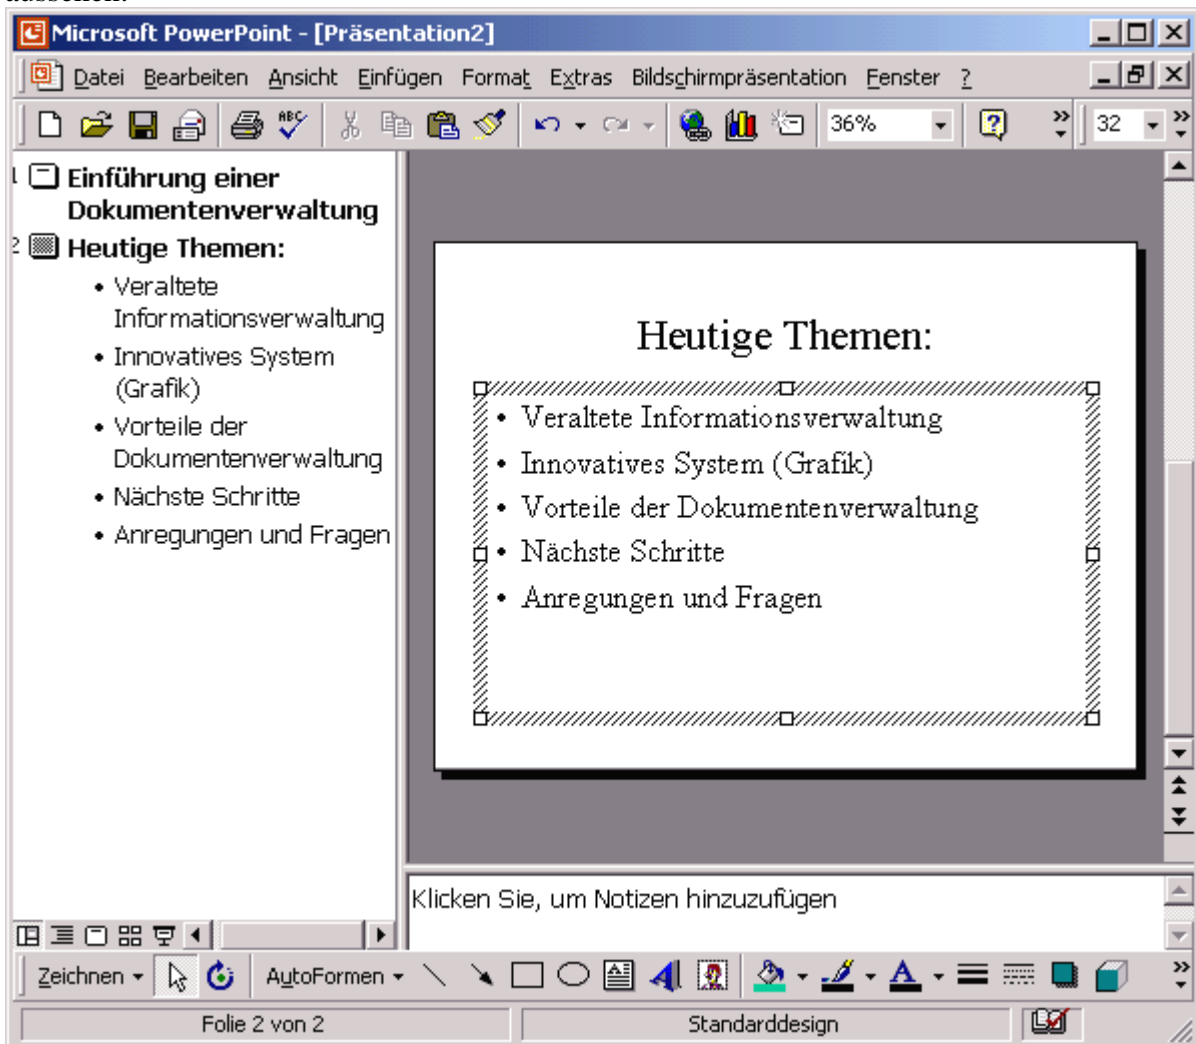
Microsoft PowerPoint - [Präsentation2]

Datei Bearbeiten Ansicht Einfügen Format Extras Bildschirmpräsentation Fenster ?

36%

32

1 Einführung einer Dokumentenverwaltung
2 Heutige Themen:
• Veraltete Informationsverwaltung
• Innovatives System (Grafik)
• Vorteile der Dokumentenverwaltung
• Nächste Schritte
• Anregungen und Fragen

Heutige Themen:
• Veraltete Informationsverwaltung
• Innovatives System (Grafik)
• Vorteile der Dokumentenverwaltung
• Nächste Schritte
• Anregungen und Fragen

Klicken Sie, um Notizen hinzuzufügen

Zeichnen AutoFormen

Folie 2 von 2 Standarddesign